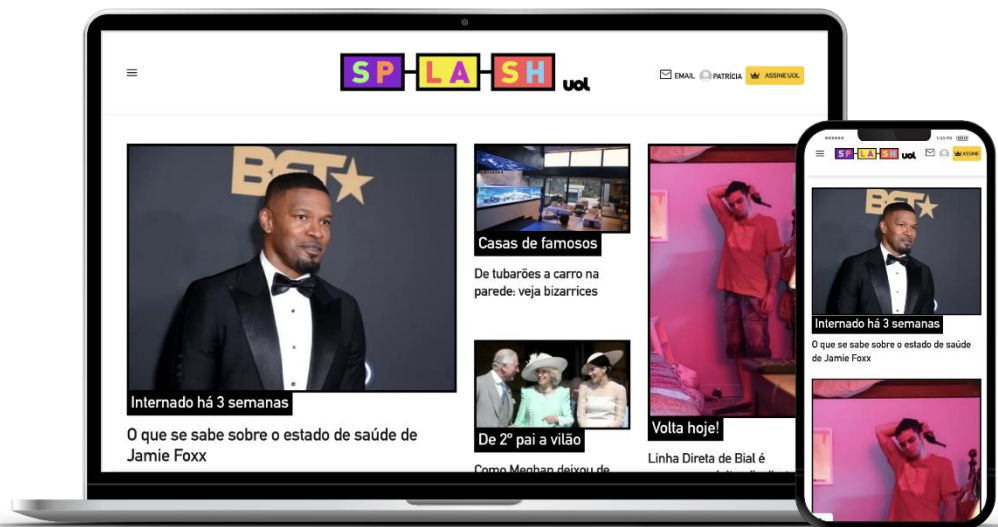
SP LA SH uol

EMAIL PATRÍCIA ASSINE UOL

BET

Internado há 3 semanas

O que se sabe sobre o estado de saúde de Jamie Foxx

Casas de famosos

De tubarões a carro na parede: veja bizarrices

De 2º pai a vilão

Como Meghan deixou de

Volta hoje!

Linha Direta de Bial é

SP LA SH uol ASSINE

BET

Internado há 3 semanas

O que se sabe sobre o estado de saúde de Jamie Foxx